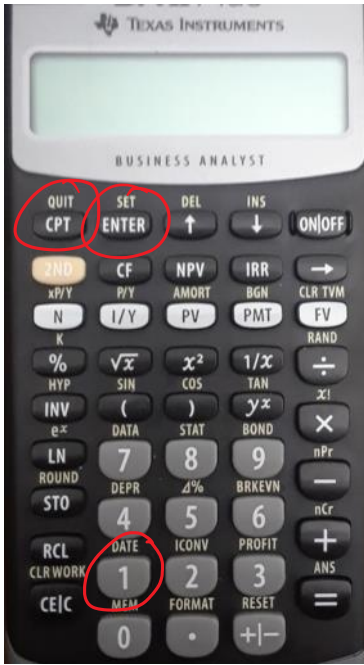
TEXAS INSTRUMENTS

BUSINESS ANALYST

QUIT
CPT

SET
ENTER

DEL
↑

INS
↓

ON|OFF

2ND

CF

NPV

IRR

→

xP/Y
N

P/Y
I/Y

AMORT
PV

BGN
PMT

CLR TVM
FV

K
%

$\sqrt{x}$

$x^2$

$1/x$

RAND
÷

HYP
INV

SIN
(

COS
)

TAN
$y^x$

x!
×

$e^x$
LN

DATA
7

STAT
8

BOND
9

nPr
−

ROUND
STO

DEPR
4

Δ%
5

BRKEVN
6

nCr
+

RCL

DATE
1

ICONV
2

PROFIT
3

ANS
=

CLR WORK
CE|C

MEM
0

FORMAT
•

RESET
+|−